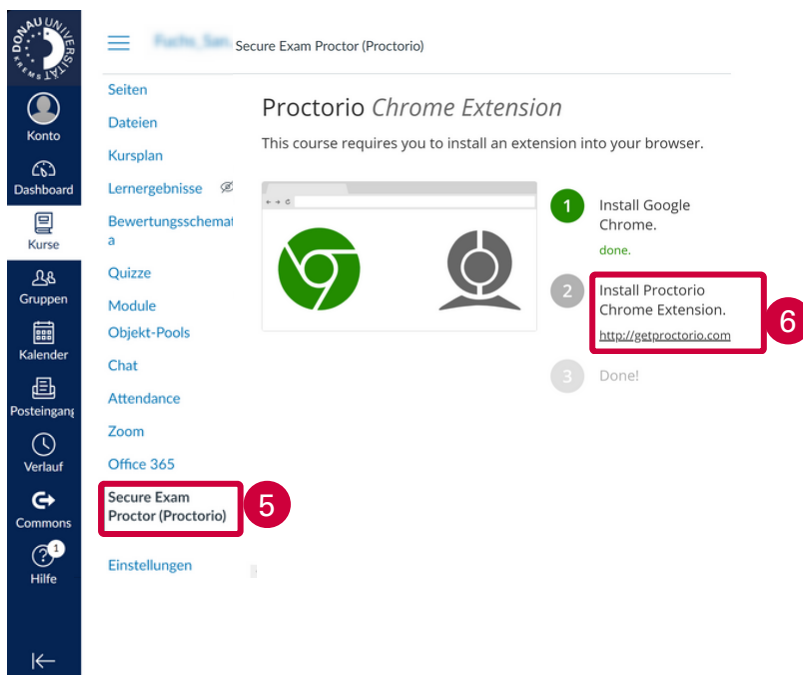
DONAU UNIVERSITÄT KREMS

Konto

Dashboard

Kurse

Gruppen

Kalender

Posteingang

Verlauf

Commons

1

Hilfe

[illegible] Secure Exam Proctor (Proctorio)

Seiten

Dateien

Kursplan

Lernergebnisse

Bewertungsschemata

Quizze

Module

Objekt-Pools

Chat

Attendance

Zoom

Office 365

Secure Exam Proctor (Proctorio)

5

Einstellungen

Proctorio *Chrome Extension*

This course requires you to install an extension into your browser.

1 Install Google Chrome.

done.

2 Install Proctorio Chrome Extension.

http://getproctorio.com

6

3 Done!